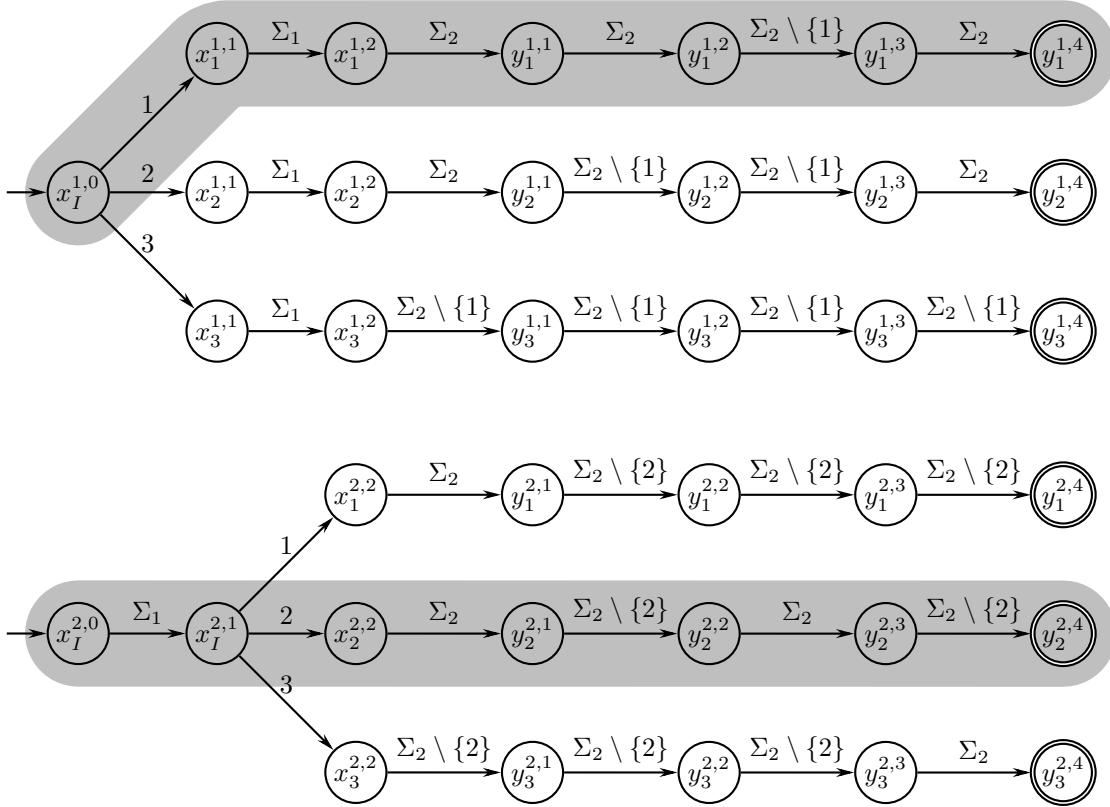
$x_1^{1,1}$ $\Sigma_1$ $x_1^{1,2}$ $\Sigma_2$ $y_1^{1,1}$ $\Sigma_2$ $y_1^{1,2}$ $\Sigma_2 \setminus \{1\}$ $y_1^{1,3}$ $\Sigma_2$ $y_1^{1,4}$

1

$x_I^{1,0}$ 2 $x_2^{1,1}$ $\Sigma_1$ $x_2^{1,2}$ $\Sigma_2$ $y_2^{1,1}$ $\Sigma_2 \setminus \{1\}$ $y_2^{1,2}$ $\Sigma_2 \setminus \{1\}$ $y_2^{1,3}$ $\Sigma_2$ $y_2^{1,4}$

3

$x_3^{1,1}$ $\Sigma_1$ $x_3^{1,2}$ $\Sigma_2 \setminus \{1\}$ $y_3^{1,1}$ $\Sigma_2 \setminus \{1\}$ $y_3^{1,2}$ $\Sigma_2 \setminus \{1\}$ $y_3^{1,3}$ $\Sigma_2 \setminus \{1\}$ $y_3^{1,4}$

$x_1^{2,2}$ $\Sigma_2$ $y_1^{2,1}$ $\Sigma_2 \setminus \{2\}$ $y_1^{2,2}$ $\Sigma_2 \setminus \{2\}$ $y_1^{2,3}$ $\Sigma_2 \setminus \{2\}$ $y_1^{2,4}$

1

$x_I^{2,0}$ $\Sigma_1$ $x_I^{2,1}$ 2 $x_2^{2,2}$ $\Sigma_2$ $y_2^{2,1}$ $\Sigma_2 \setminus \{2\}$ $y_2^{2,2}$ $\Sigma_2$ $y_2^{2,3}$ $\Sigma_2 \setminus \{2\}$ $y_2^{2,4}$

3

$x_3^{2,2}$ $\Sigma_2 \setminus \{2\}$ $y_3^{2,1}$ $\Sigma_2 \setminus \{2\}$ $y_3^{2,2}$ $\Sigma_2 \setminus \{2\}$ $y_3^{2,3}$ $\Sigma_2$ $y_3^{2,4}$